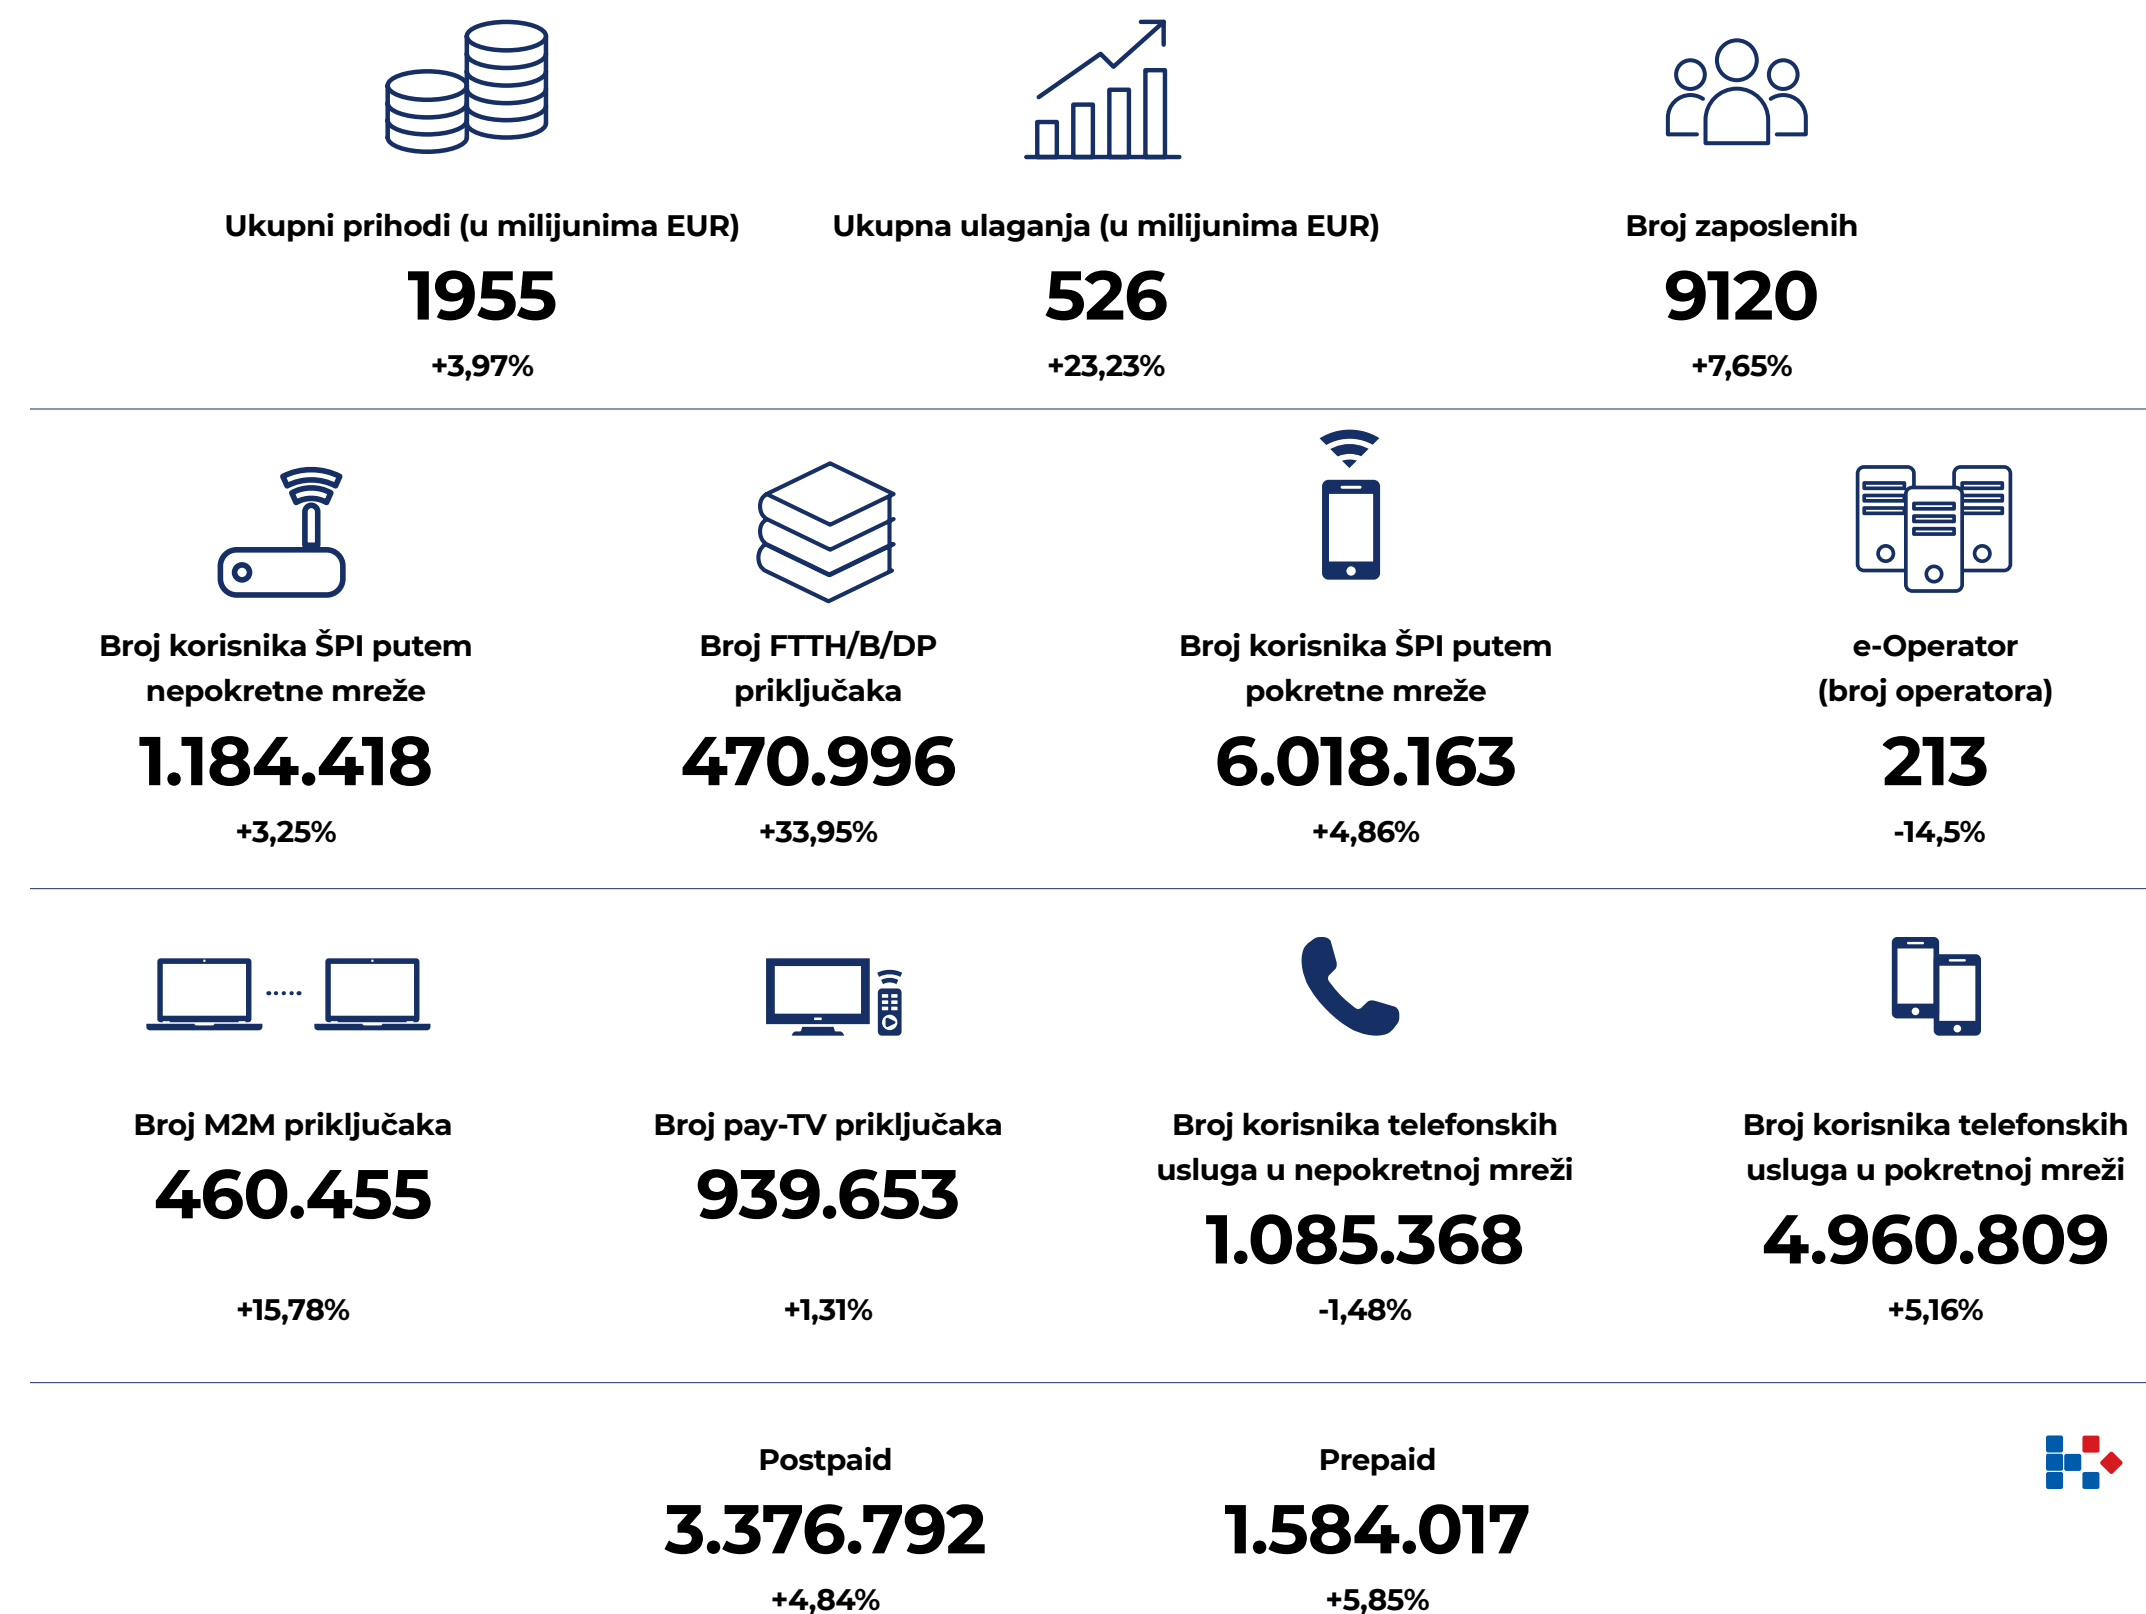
Ukupni prihodi (u milijunima EUR)
1955
+3,97%

Ukupna ulaganja (u milijunima EUR)
526
+23,23%

Broj zaposlenih
9120
+7,65%

Broj korisnika ŠPI putem nepokretne mreže
1.184.418
+3,25%

Broj FTTH/B/DP priključaka
470.996
+33,95%

Broj korisnika ŠPI putem pokretne mreže
6.018.163
+4,86%

e-Operator (broj operatora)
213
-14,5%

Broj M2M priključaka
460.455
+15,78%

Broj pay-TV priključaka
939.653
+1,31%

Broj korisnika telefonskih usluga u nepokretnoj mreži
1.085.368
-1,48%

Broj korisnika telefonskih usluga u pokretnoj mreži
4.960.809
+5,16%

Postpaid
3.376.792
+4,84%

Prepaid
1.584.017
+5,85%